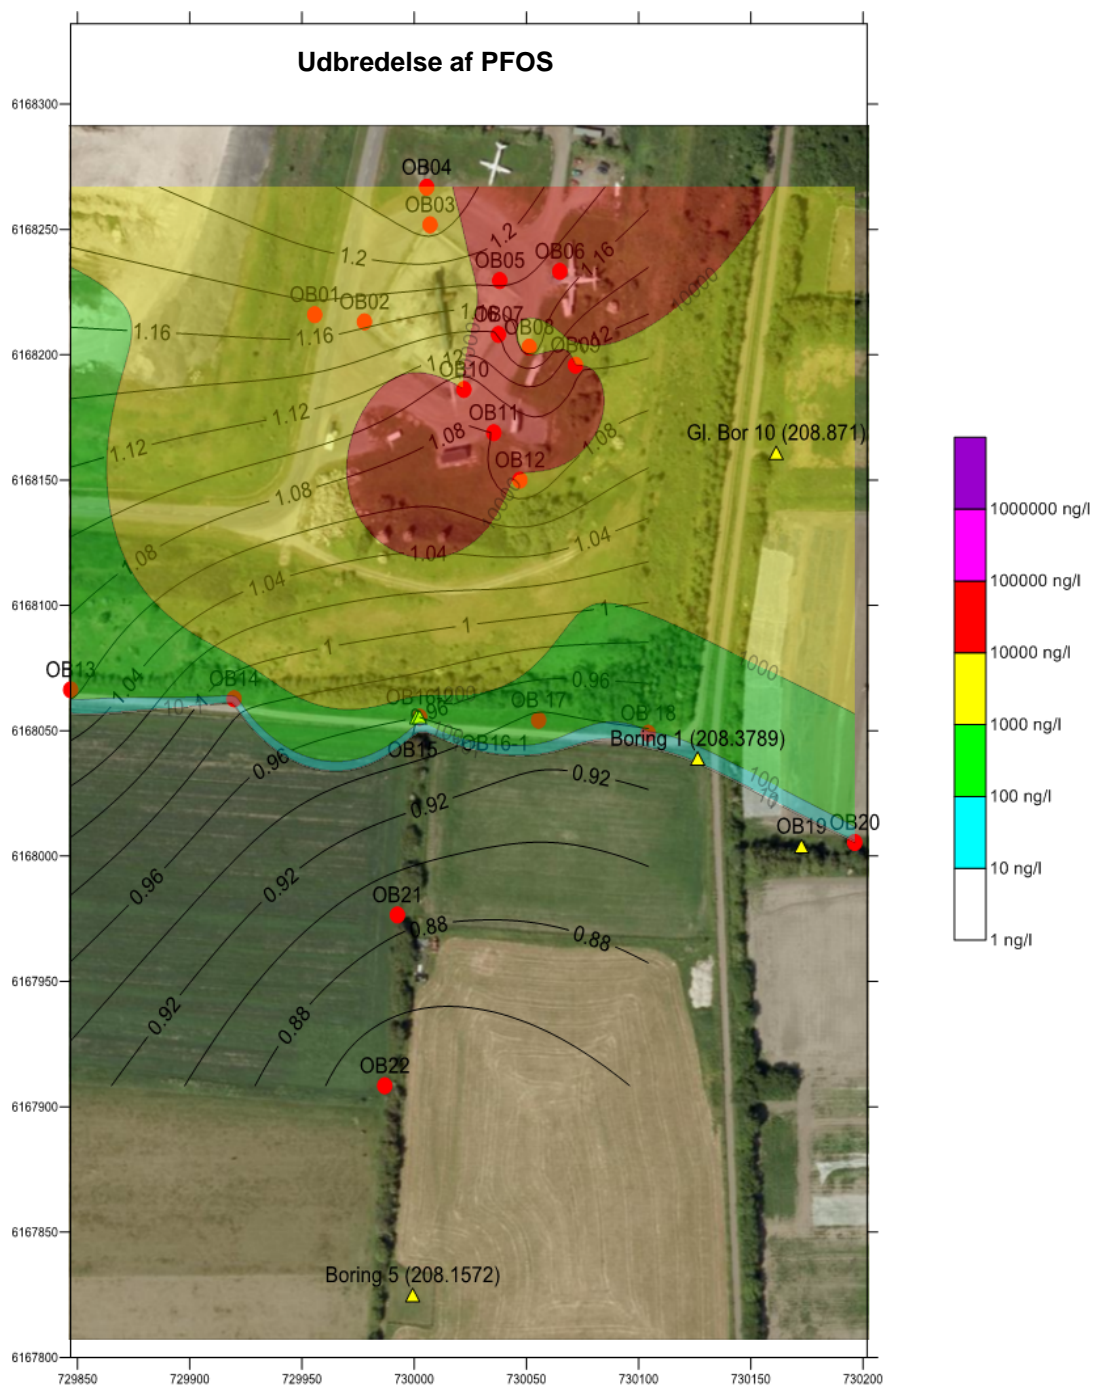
Udbredelse af PFOS

6168300
6168250
6168200
6168150
6168100
6168050
6168000
6167950
6167900
6167850
6167800

729850
729900
729950
730000
730050
730100
730150
730200

OB04
OB03
OB05
OB06
OB01
OB02
OB07
OB08
OB09
OB10
OB11
OB12
OB13
OB14
OB16
OB17
OB 18
OB15
OB16-1
OB19
OB20
OB21
OB22
Gl. Bor 10 (208.871)
Boring 1 (208.3789)
Boring 5 (208.1572)

1.2
1.2
1.16
1.16
1.16
1.16
1.12
1.12
1.12
1.12
1.08
1.08
1.08
1.08
1.04
1.04
1.04
1.04
1
1
1
0.96
0.96
0.96
0.96
0.92
0.92
0.92
0.92
0.88
0.88
0.88
10000
10000
10000
1000
1000
1000
100
100
10

1000000 ng/l
100000 ng/l
10000 ng/l
1000 ng/l
100 ng/l
10 ng/l
1 ng/l